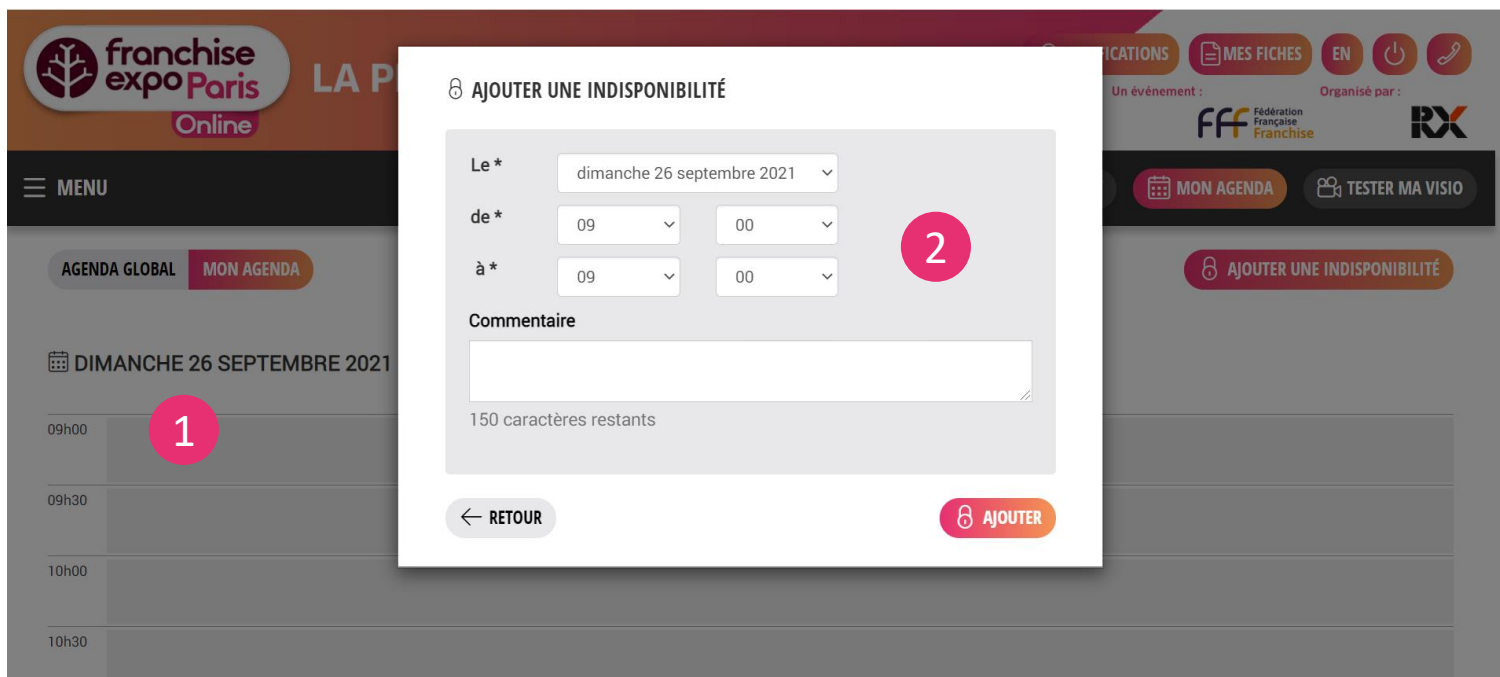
franchise expo Paris Online

LA P

ICATIONS MES FICHES EN

Un événement : FFF Fédération Française Franchise

Organisé par : RX

MENU

MON AGENDA TESTER MA VISIO

AGENDA GLOBAL MON AGENDA

AJOUTER UNE INDISPONIBILITÉ

DIMANCHE 26 SEPTEMBRE 2021

1

09h00

09h30

10h00

10h30

AJOUTER UNE INDISPONIBILITÉ

Le * dimanche 26 septembre 2021

de * 09 00

à * 09 00

2

Commentaire

150 caractères restants

RETOUR

AJOUTER